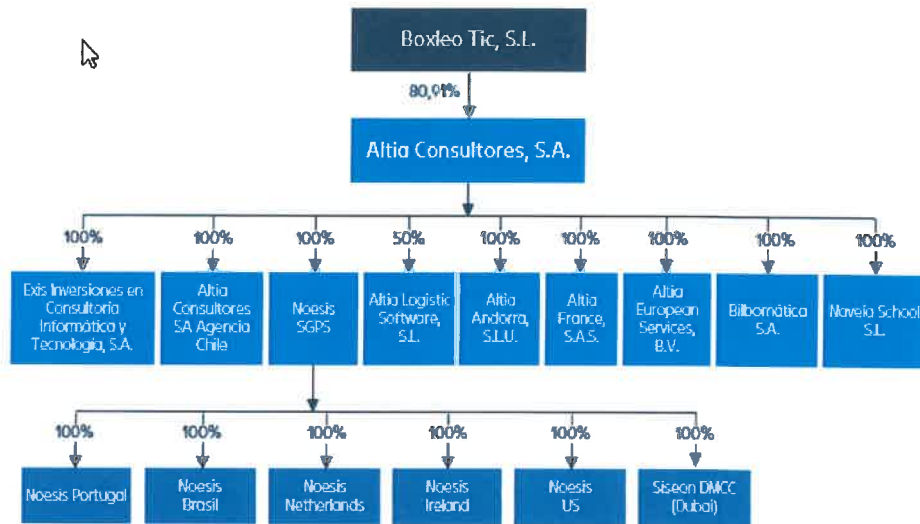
Boxleo Tic, S.L.

80,91%

Altia Consultores, S.A.

100%
Exis Inversiones en Consultoría Informática y Tecnología, S.A.

100%
Altia Consultores SA Agencia Chile

100%
Noesis SGPS

50%
Altia Logistic Software, S.L.

100%
Altia Andorra, S.L.U.

100%
Altia France, S.A.S.

100%
Altia European Services, B.V.

100%
Bilbomática S.A.

100%
Naveia School S.L.

100%
Noesis Portugal

100%
Noesis Brasil

100%
Noesis Netherlands

100%
Noesis Ireland

100%
Noesis US

100%
Siseon DMCC (Dubai)